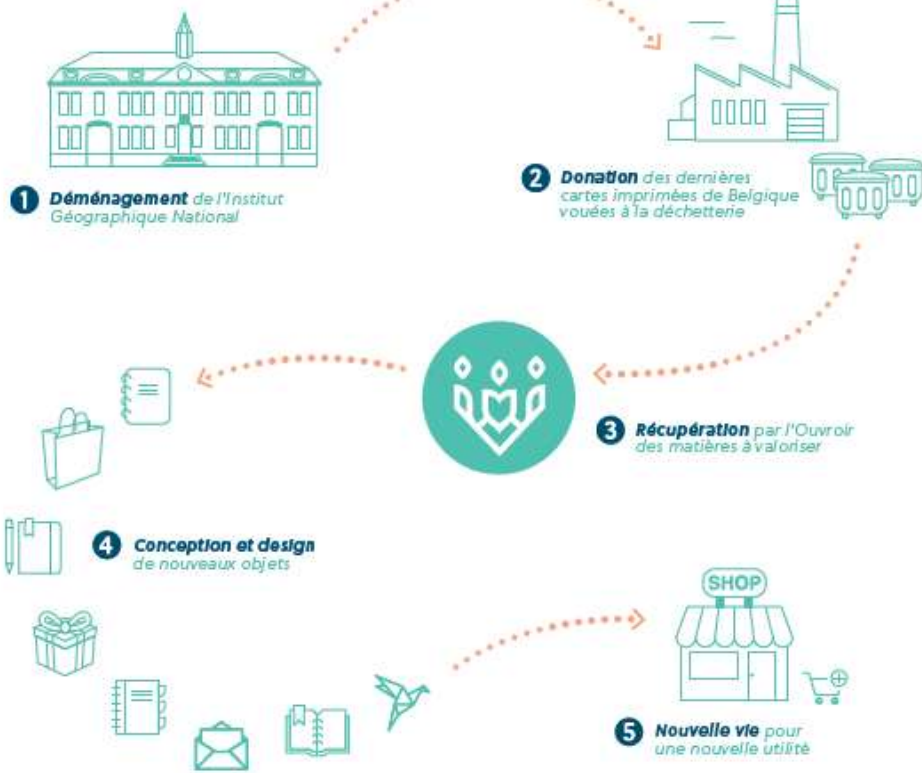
1 Déménagement de l'Institut Géographique National

2 Donation des dernières cartes imprimées de Belgique vouées à la déchetterie

3 Récupération par l'Ouvroir des matières à valoriser

4 Conception et design de nouveaux objets

SHOP

5 Nouvelle vie pour une nouvelle utilité